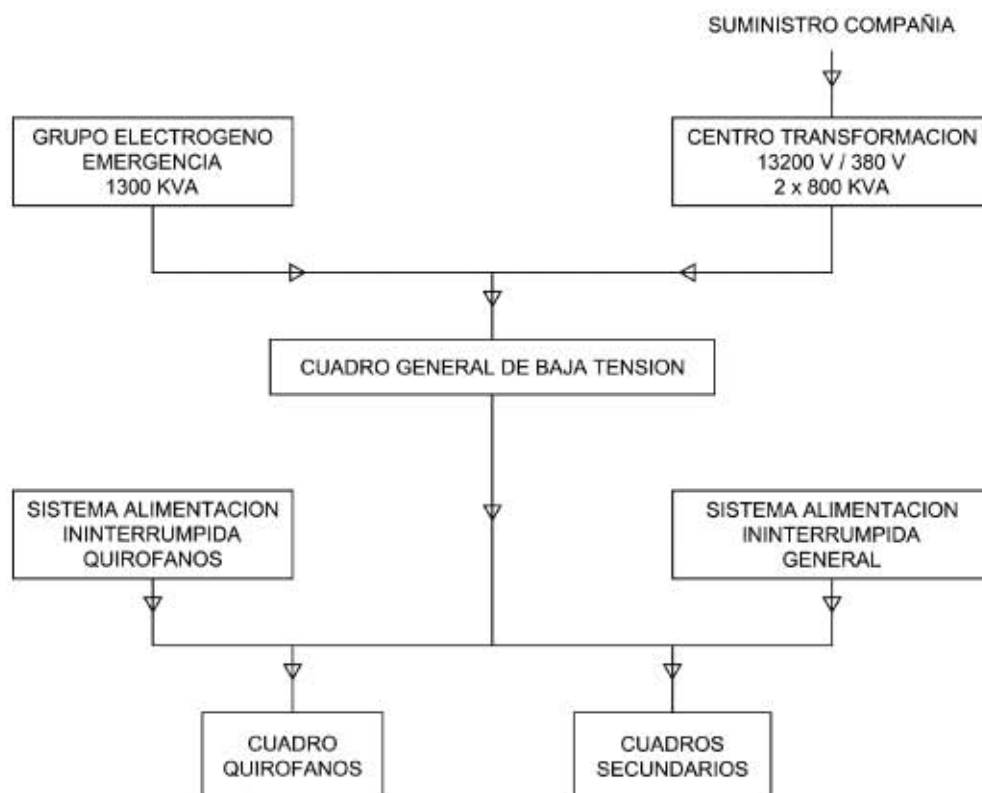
SUMINISTRO COMPAÑIA

GRUPO ELECTROGENO
EMERGENCIA
1300 KVA

CENTRO TRANSFORMACION
13200 V / 380 V
2 x 800 KVA

CUADRO GENERAL DE BAJA TENSION

SISTEMA ALIMENTACION
ININTERRUMPIDA
QUIROFANOS

SISTEMA ALIMENTACION
ININTERRUMPIDA
GENERAL

CUADRO
QUIROFANOS

CUADROS
SECUNDARIOS